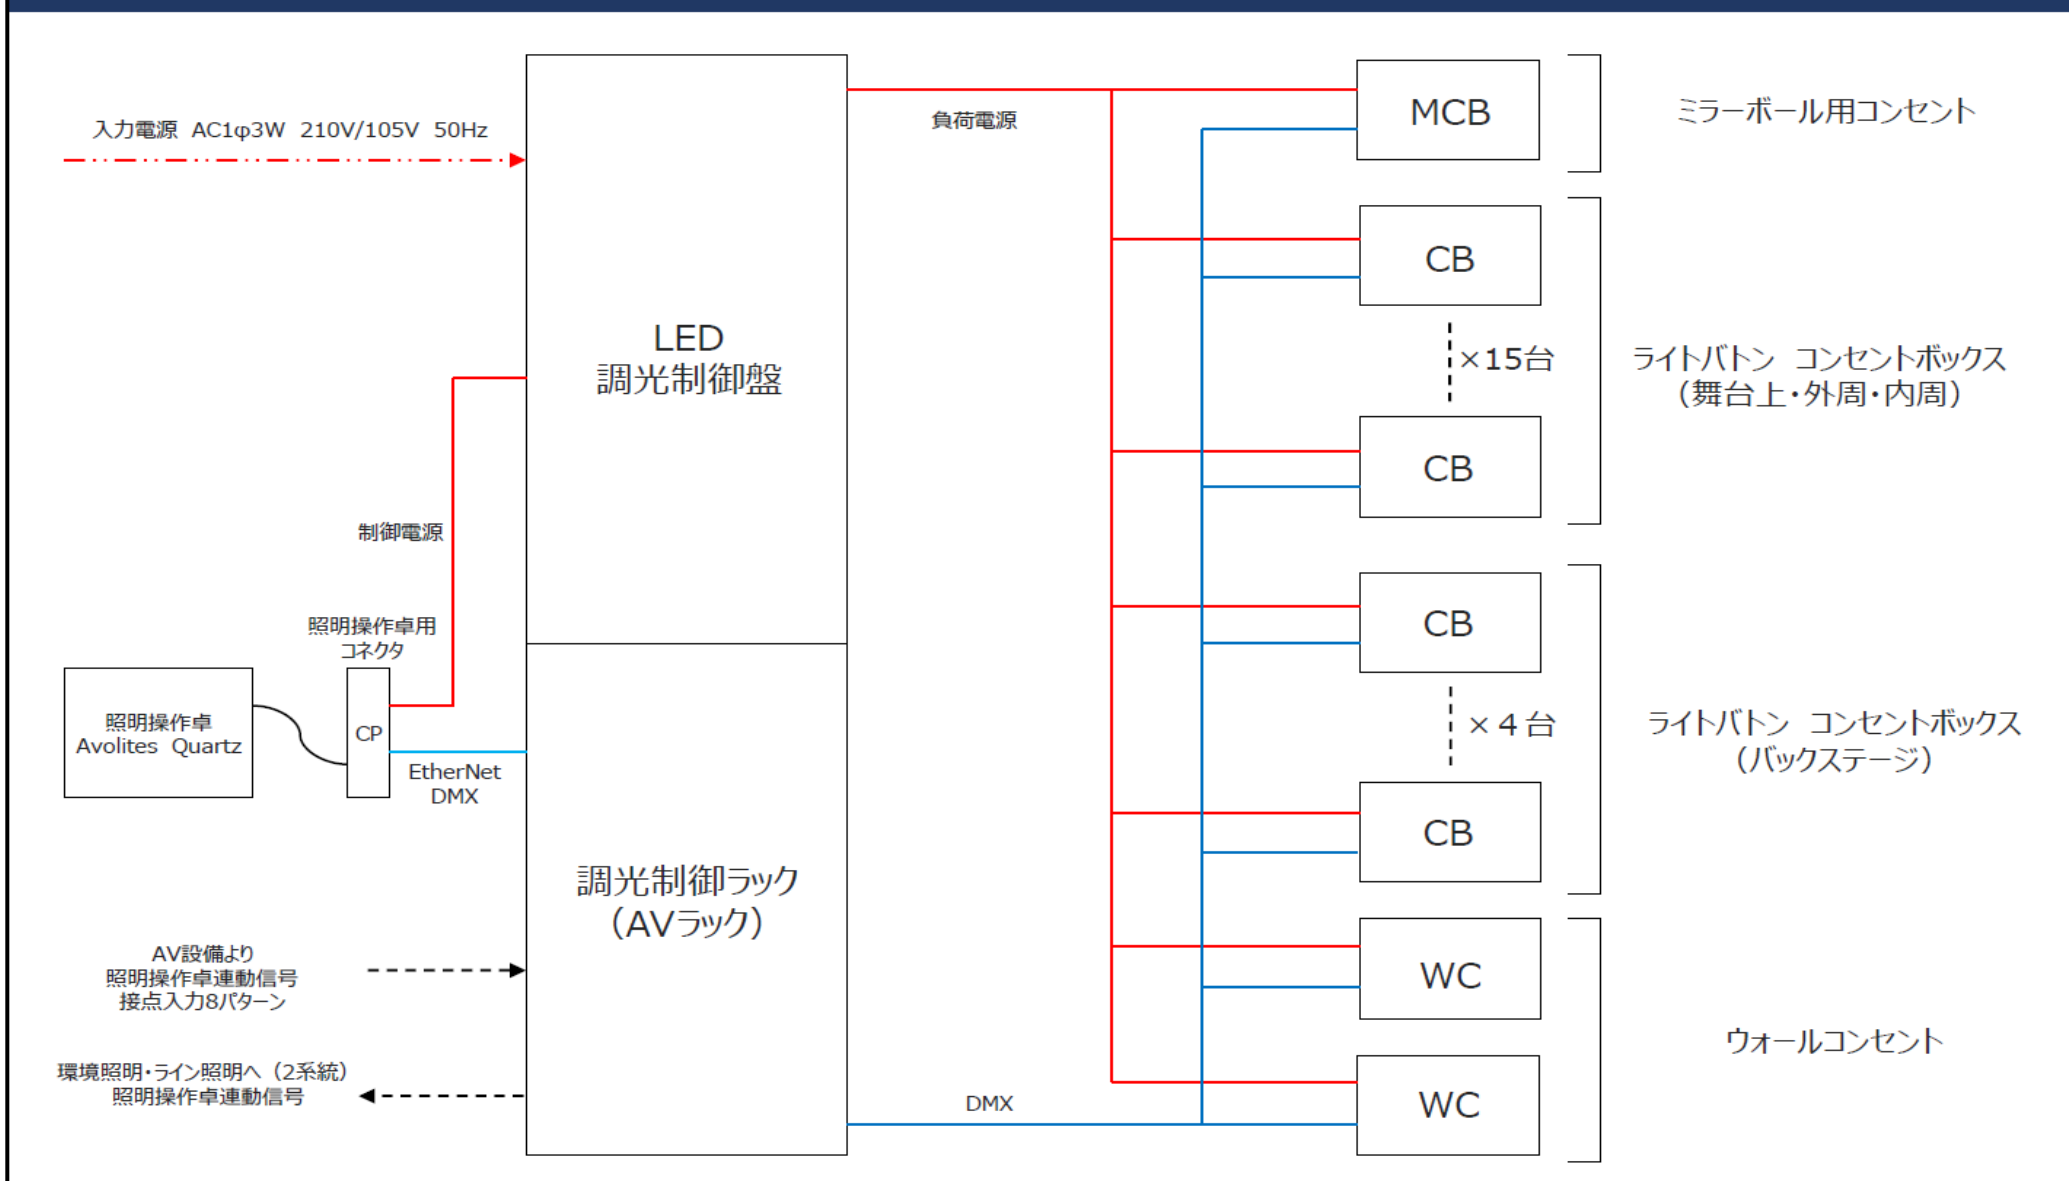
入力電源 AC1φ3W 210V/105V 50Hz

LED
調光制御盤

負荷電源

MCB

ミラーボール用コンセント

CB

×15台

ライトバトン コンセントボックス
（舞台上・外周・内周）

CB

制御電源

照明操作卓用
コネクタ

CB

照明操作卓
Avolites Quartz

CP

EtherNet
DMX

×４台

ライトバトン コンセントボックス
（バックステージ）

CB

調光制御ラック
（AVラック）

AV設備より
照明操作卓連動信号
接点入力8パターン

WC

ウォールコンセント

環境照明・ライン照明へ（2系統）
照明操作卓連動信号

DMX

WC